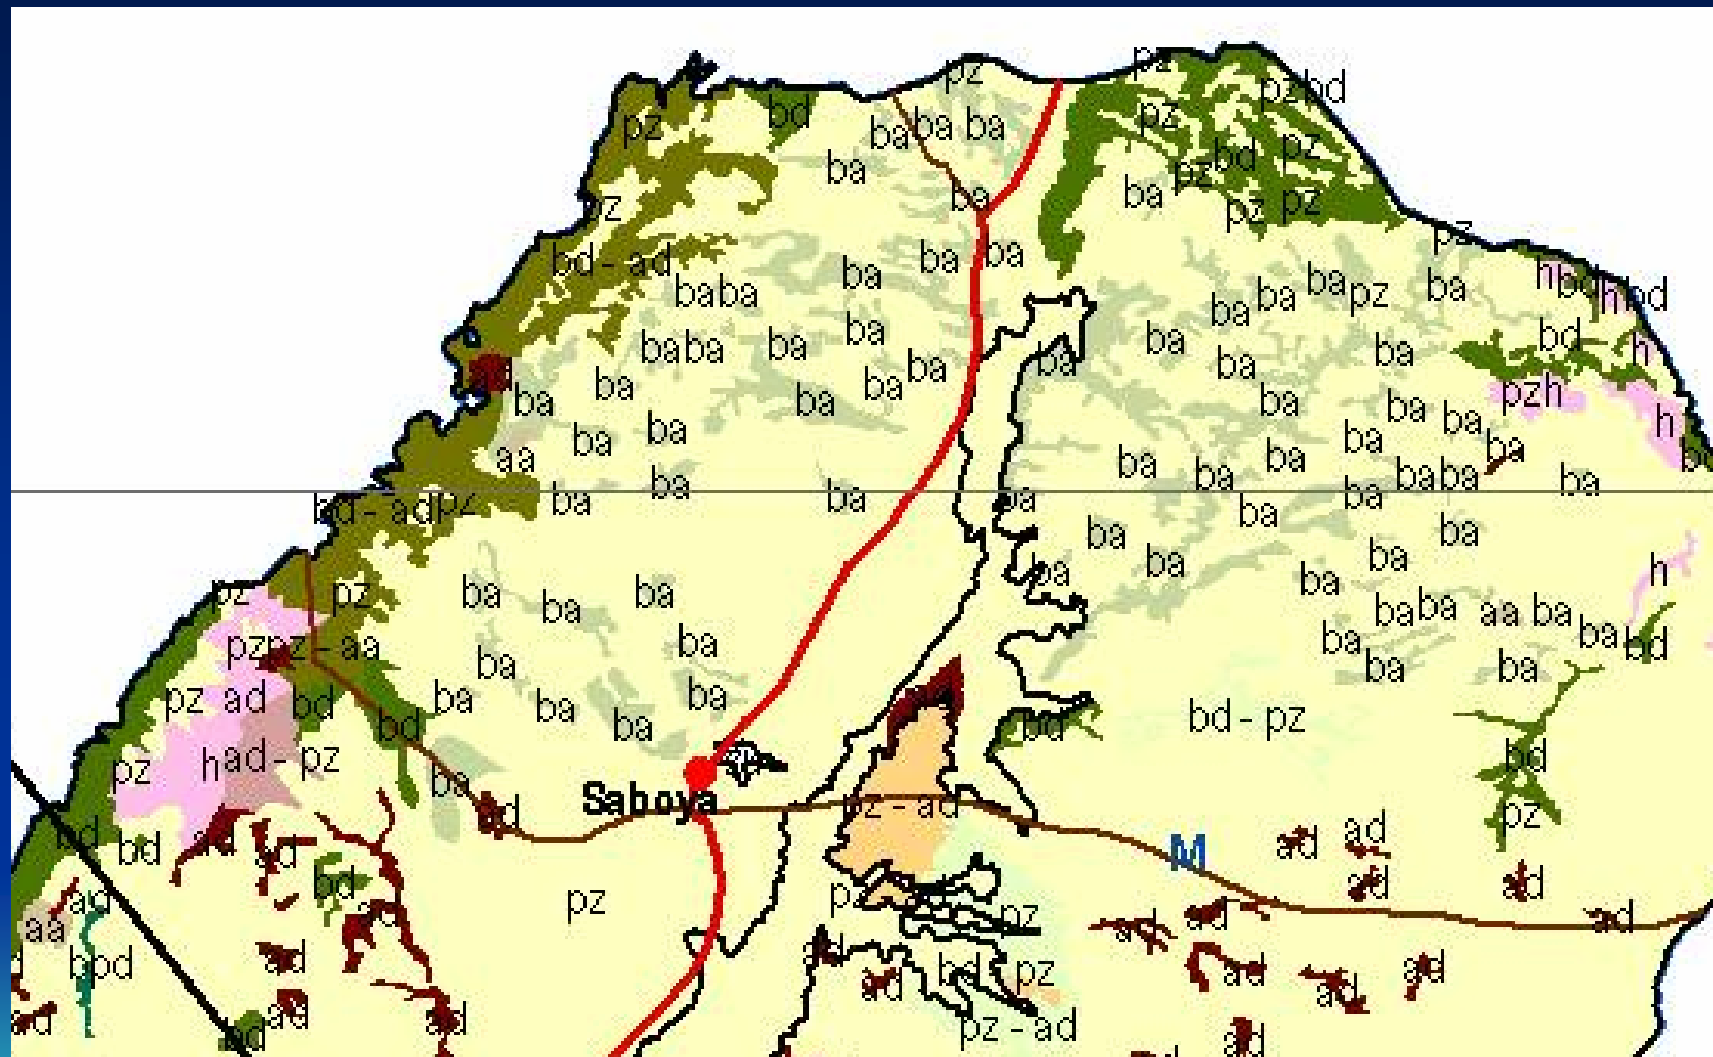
pz
pz
bd
ba ba ba
pz bd
pz
ba
pz
bd
pz
pz
ba
pz
pz
pz
bd - ad
ba ba
ba
ba
ba
ba
ba
ba ba pz
ba
h bd h bd
ba ba
ba
ba
ba
ba
bd
h
aa
ba
ba ba
ba
pzh
ba
ba
ba ba
ba
h
aa
ba
ba
ba
ba
ba
ba
ba ba
ba
bd - ad pz
ba
ba
ba
ba
ba
ba
ba
ba
ba
ba
ba
h
pz
pz
ba
ba
ba
ba
ba
ba ba
aa ba
ba bd
pz pz - aa
ba
ba
ba
ba
ba
pz
ad
bd
ba
ba
ba
bd
bd - pz
bd
pz
had - pz
ba
bd
Saboya
pz - ad
pz
bd
bd
ad
ad
M
ad
ad
ad
bd
ad
ad
pz
pz
ad
pz
ad
ad
ad
aa
ad
bd
pz
ad
ad
bpd
ad
ad
ad
ad
ad
ad
pz - ad
ad
bd
ad